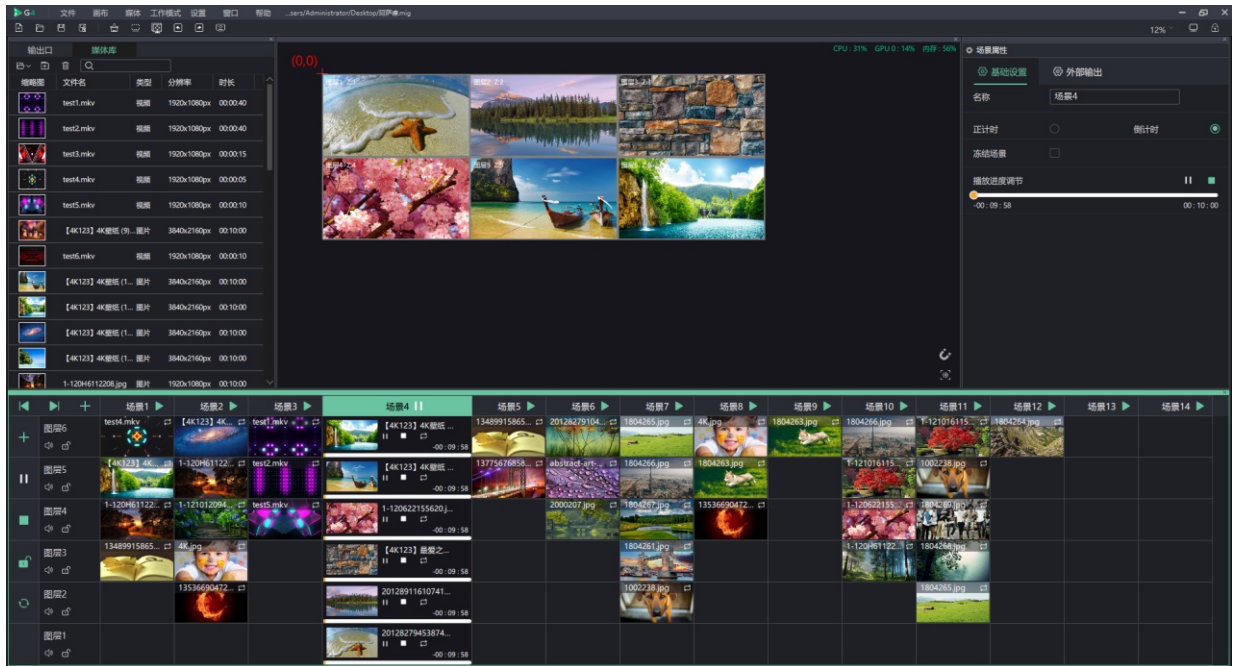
G4 文件 画布 媒体 工作模式 设置 窗口 帮助 ...sers/Administrator/Desktop/同声像.mig

12%

输出口 媒体库

| 缩略图 | 文件名 | 类型 | 分辨率 | 时长 |
|---|---|---|---|---|
| | test1.mkv | 视频 | 1920x1080px | 00:00:40 |
| | test2.mkv | 视频 | 1920x1080px | 00:00:40 |
| | test3.mkv | 视频 | 1920x1080px | 00:00:15 |
| | test4.mkv | 视频 | 1920x1080px | 00:00:05 |
| | test5.mkv | 视频 | 1920x1080px | 00:00:10 |
| | 【4K123】4K壁纸 (9)... | 图片 | 3840x2160px | 00:10:00 |
| | test6.mkv | 视频 | 1920x1080px | 00:00:10 |
| | 【4K123】4K壁纸 (1... | 图片 | 3840x2160px | 00:10:00 |
| | 【4K123】4K壁纸 (1... | 图片 | 3840x2160px | 00:10:00 |
| | 【4K123】4K壁纸 (1... | 图片 | 3840x2160px | 00:10:00 |
| | 【4K123】4K壁纸 (1... | 图片 | 3840x2160px | 00:10:00 |
| | 1-120H6112208.jpg | 图片 | 1920x1080px | 00:10:00 |

(0,0)

CPU : 31% GPU 0 : 14% 内存 : 56%

场景属性

基础设置 外部输出

名称 场景4

正计时 倒计时

冻结场景

播放进度调节

-00 : 09 : 58 00 : 10 : 00

场景1 场景2 场景3 场景4 场景5 场景6 场景7 场景8 场景9 场景10 场景11 场景12 场景13 场景14

图层6 图层5 图层4 图层3 图层2 图层1

test4.mkv 【4K123】4K... test1.mkv 【4K123】4K壁纸... -00 : 09 : 58 13489915865... 20128279104... 1804265.jpg 4K.jpg 1804263.jpg 1804266.jpg 1-121016115... 1804264.jpg

【4K123】4K... 1-120H61122... test2.mkv 【4K123】4K壁纸... -00 : 09 : 58 13775676858... abstract-art-... 1804266.jpg 1804263.jpg 1-121016115... 1002238.jpg

1-120H61122... 1-121012094... test5.mkv 1-120622155620.j... -00 : 09 : 58 2000207.jpg 1804267.jpg 13536690472... 1-120622155... 1804269.jpg

13489915865... 4K.jpg 【4K123】最爱之... -00 : 09 : 58 1804261.jpg 1-120H61122... 1804268.jpg

13536690472... 20128911610741... -00 : 09 : 58 1002238.jpg 1804265.jpg

20128279453874... -00 : 09 : 58